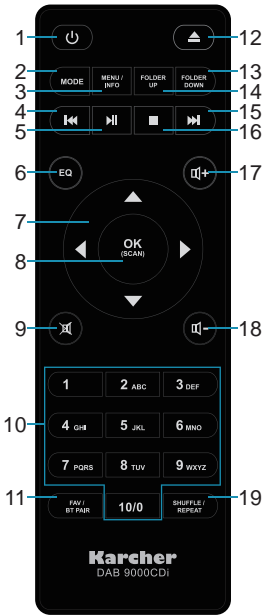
1
12
2
MODE
MENU / INFO
FOLDER UP
FOLDER DOWN
13
3
14
4
15
5
16
6
EQ
17
7
OK (SCAN)
8
9
18
1
2 ABC
3 DEF
10
4 GHI
5 JKL
6 MNO
7 PQRS
8 TUV
9 WXYZ
11
FAV / BT PAIR
10/0
SHUFFLE / REPEAT
19
Karcher
DAB 9000CDi